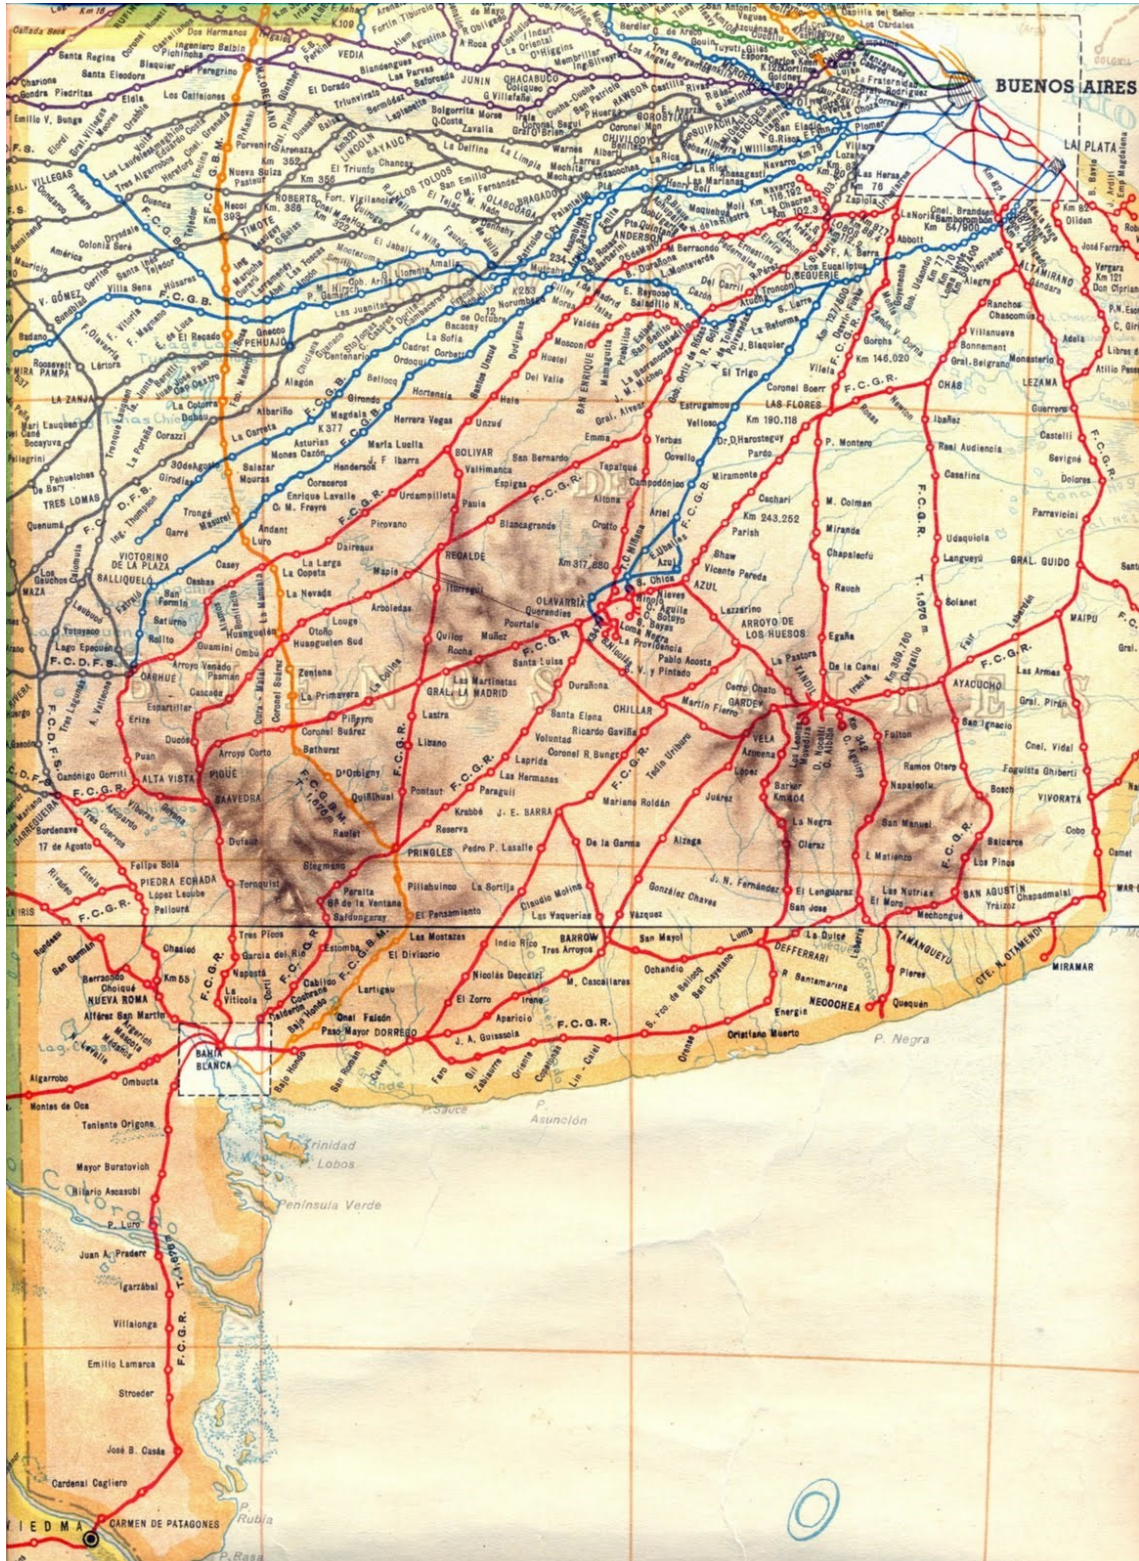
BUENOS AIRES

LA PLATA

Callada Seca
Santa Regina
Coronel Rosetti
Castellanos
Dos Hermanos
Ingeniero Balbín
Pichincha
Blaquier
Ing. Peregrino
Santa Eleodora
Charlone
Gondra
Piedritas
Elda
Los Callejones
Emilio V. Bunge
VEDIA
El Dorado
Triunvirato
JUNIN
CHACABUCO
Bermúdez
Laplacette
LINCOLN
Bolgorrita
O. Costa
Morse
Zavalia
Arenaza
Nueva Suiza
Pastour
Km 356
TIMOTE
ROBERTS
LOS TOLDOS
BRAGADO
El Jabalí
Villegas
Colonia Seré
América
Mauricio
V. GÓMEZ
Villa Sena
F.C.G.B.
F. Magnano
F. Olavarría
El Recado
PEHUAJÓ
Roosevelt
Lértora
MIRA PAMPA
LA ZANJA
Mari Lauquen
Bocayuva
Pellegrini
Pehuelches
De Bary
TRES LOMAS
Quenumá
VICTORINO DE LA PLAZA
SALLIQUELÓ
Los Gauchos
MAZA
F.C.D.F.S.
Casey
Andant
Luro
Trongé
Garré
Corazzi
Girodias
Guamini
Huanguelén
Otoño
La Nevada
Mapis
REGALDE
Olavarría
Querandíes
AZUL
Pirovano
Dairaux
Blancagrande
Bolívar
Urdampilleta
Paula
Espigas
Hale
Unzué
Herrera Vegas
Magdala
Girondo
Bellocq
Hortensia
Henderson
María Lucila
J. F. Ibarra
Coraceros
Enrique Lavalle
C. M. Freyre
Salazar
Mones Cazón
Asturias
Albariño
La Carreta
Alagón
Del Valle
Huetel
Valdés
Mosconi
San Enrique
25 de Mayo
Gral. Alvear
Emma
Tapalqué
Yerbas
Campodónico
Altona
Crotto
Km 317,850
Ariel
Shaw
Vicente Pereda
Lazzarino
ARROYO DE LOS HUESOS
Cachari
Km 243,252
Parish
Chillar
Cerro Chato
Gardey
Vela
Tandil
La Pastora
De la Canal
Km 359,760
Iraola
Egaña
Rauch
Chapaleofú
Miranda
M. Colman
P. Montero
LAS FLORES
Km 190.118
Pardo
Miramonte
Coronel Boerr
Vilela
Km 146,020
Gorchs
CHAS
Ibáñez
Real Audiencia
Casalins
Udaquiola
Langueyú
Solanet
GRAL. GUIDO
MAIPÚ
Las Armas
AYACUCHO
Gral. Pirán
Cnel. Vidal
Fulton
San Ignacio
Ramos Otero
Napaleofú
Bosch
VIVORATÁ
Fortunato Ghiberti
Cobo
Balcarce
San Manuel
L. Matienzo
Los Pinos
Las Nutrias
El Moro
Mechongué
SAN AGUSTÍN
Yrázoz
Chapadmalal
Camet
LEZAMA
Monasterio
Gral. Belgrano
Bonnement
Villanueva
Ranchos
Chascomús
Altamirano
Adela
Guerrero
Castelli
Sevigné
Dolores
Parravicini
F.C.G.R.
Pablo Acosta
Santa Luisa
Durañona
Santa Elena
Ricardo Gaviña
Coronel R. Bunge
Voluntad
Laprida
Las Hermanas
Paraguil
Krabbé
J. E. BARRA
Mariano Roldán
Juárez
Azucena
López
Barker
Km 404
La Negra
Claraz
Tedín Uriburu
Martín Fierro
De la Garma
Alzaga
J. N. Fernández
El Lenguaraz
San José
González Chaves
Reserva
PRINGLES
Pedro P. Lasalle
La Sortija
Pillahuincó
Peralta
El Pensamiento
Saldungaray
Sierra de la Ventana
Tornquist
Stegmann
Dufaur
SAAVEDRA
PIGÜÉ
ALTA VISTA
Puan
Erize
Espartillar
Cascada
Arroyo Venado
La Primavera
Coronel Suárez
Pasman
Pigüé
Arroyo Corto
Bathurst
D'Orbigny
Quiñihual
Pontaut
Lastra
Libano
GRAL. LA MADRID
Las Martinetas
Quilco
Muñiz
Rocha
Arboledas
Louge
Huanguelén Sud
Curamalán
Cnel. Suárez
Rivadeo
Felipe Solá
PIEDRA ECHADA
López Lecube
Pelloura
17 de Agosto
Bordenave
Tres Cuervos
Darregueira
Canónigo Gorriti
Estela
Berraondo
Choique
NUEVA ROMA
San Germán
Alférez San Martín
Km 55
Chasicó
Tres Picos
García del Río
Napostá
La Vitícola
Cabildo
Cochrane
Bajo Hondo
Estomba
Las Mostazas
El Divisorio
Lartigau
Cnel. Falcón
Paso Mayor DORREGO
Indio Rico
BARROW
Tres Arroyos
Nicolás Descalzi
M. Cascallares
El Zorro
Irene
Aparicio
J. A. Guisasola
Claudio Molina
Las Vaquerías
Vázquez
San Mayol
Ochandio
San Cayetano
Lumb
DEFFERRARI
La Dulce
R. Santamarina
Energía
NECOCHEA
Quequén
Tamangueyú
Pieres
CTE. N. OTAMENDI
MIRAMAR
Oriente
Copetonas
Lin-Calel
Orense
Cristiano Muerto
P. Negra
BAHÍA BLANCA
Algarrobo
Ombucta
Montes de Oca
Teniente Origone
Mayor Buratovich
Hilario Ascasubi
P. Luro
Juan A. Pradere
Igarzábal
Villalonga
Emilio Lamarca
Stroeder
José B. Casás
Cardenal Cagliero
CARMEN DE PATAGONES
VIEDMA
P. Sauce
P. Asunción
Trinidad
Lobos
Península Verde
Colorado
P. Rubia
P. Rasa
F.C.G.B.M.
F.C.C.G.R.
T. 1.676 m